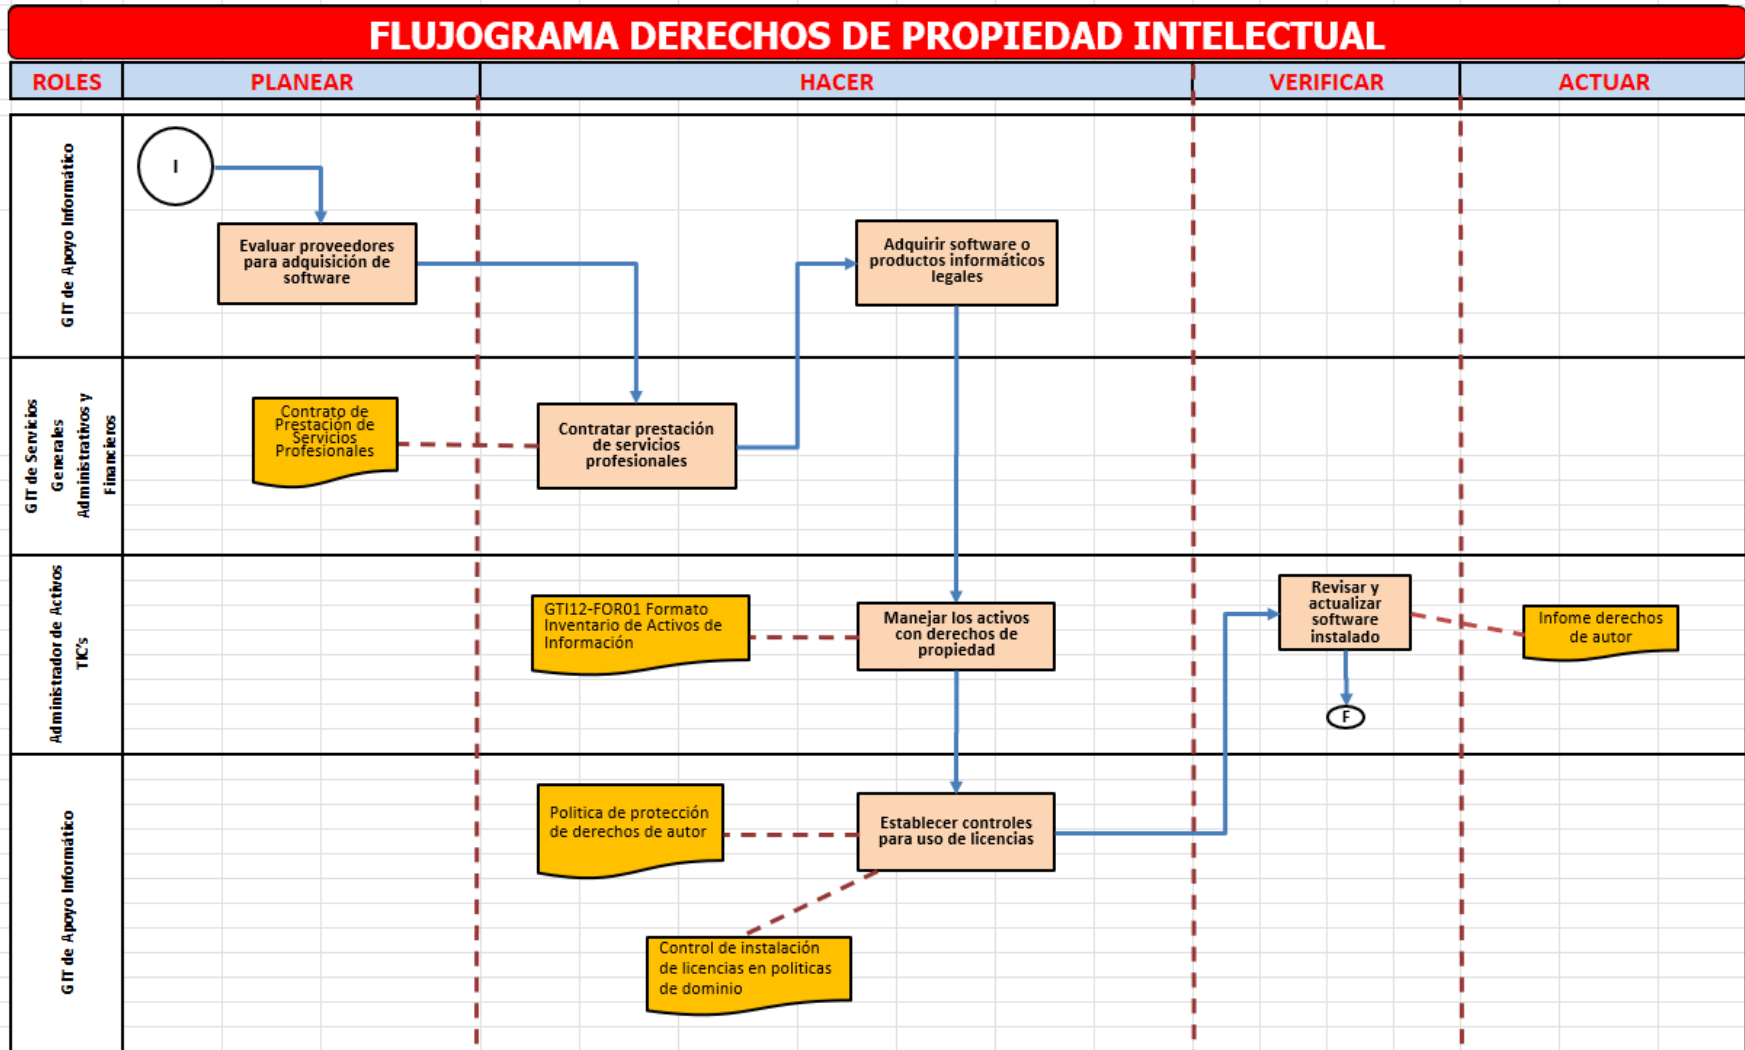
FLUJOGRAMA DERECHOS DE PROPIEDAD INTELECTUAL

| ROLES | PLANEAR | HACER | VERIFICAR | ACTUAR |
|---|---|---|---|---|

GIT de Apoyo Informático

I

Evaluar proveedores para adquisición de software

Adquirir software o productos informáticos legales

GIT de Servicios Generales Administrativos y Financieros

Contrato de Prestación de Servicios Profesionales

Contratar prestación de servicios profesionales

Administrador de Activos TIC's

GTI12-FOR01 Formato Inventario de Activos de Información

Manejar los activos con derechos de propiedad

Revisar y actualizar software instalado

Infome derechos de autor

F

GIT de Apoyo Informático

Politica de protección de derechos de autor

Establecer controles para uso de licencias

Control de instalación de licencias en politicas de dominio